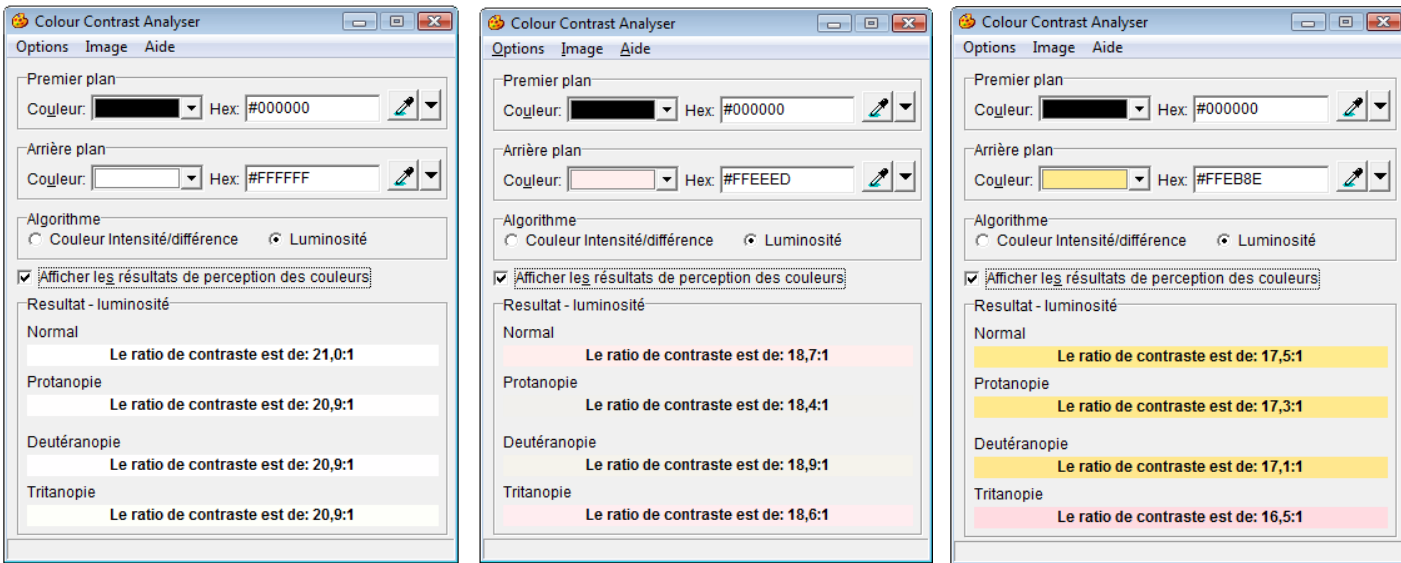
Colour Contrast Analyser
Options Image Aide
Premier plan
Couleur: Hex: #000000
Arrière plan
Couleur: Hex: #FFFFFF
Algorithme
Couleur Intensité/différence Luminosité
Afficher les résultats de perception des couleurs
Resultat - luminosité
Normal
Le ratio de contraste est de: 21,0:1
Protanopie
Le ratio de contraste est de: 20,9:1
Deutéranopie
Le ratio de contraste est de: 20,9:1
Tritanopie
Le ratio de contraste est de: 20,9:1

Colour Contrast Analyser
Options Image Aide
Premier plan
Couleur: Hex: #000000
Arrière plan
Couleur: Hex: #FFEEED
Algorithme
Couleur Intensité/différence Luminosité
Afficher les résultats de perception des couleurs
Resultat - luminosité
Normal
Le ratio de contraste est de: 18,7:1
Protanopie
Le ratio de contraste est de: 18,4:1
Deutéranopie
Le ratio de contraste est de: 18,9:1
Tritanopie
Le ratio de contraste est de: 18,6:1

Colour Contrast Analyser
Options Image Aide
Premier plan
Couleur: Hex: #000000
Arrière plan
Couleur: Hex: #FFEB8E
Algorithme
Couleur Intensité/différence Luminosité
Afficher les résultats de perception des couleurs
Resultat - luminosité
Normal
Le ratio de contraste est de: 17,5:1
Protanopie
Le ratio de contraste est de: 17,3:1
Deutéranopie
Le ratio de contraste est de: 17,1:1
Tritanopie
Le ratio de contraste est de: 16,5:1